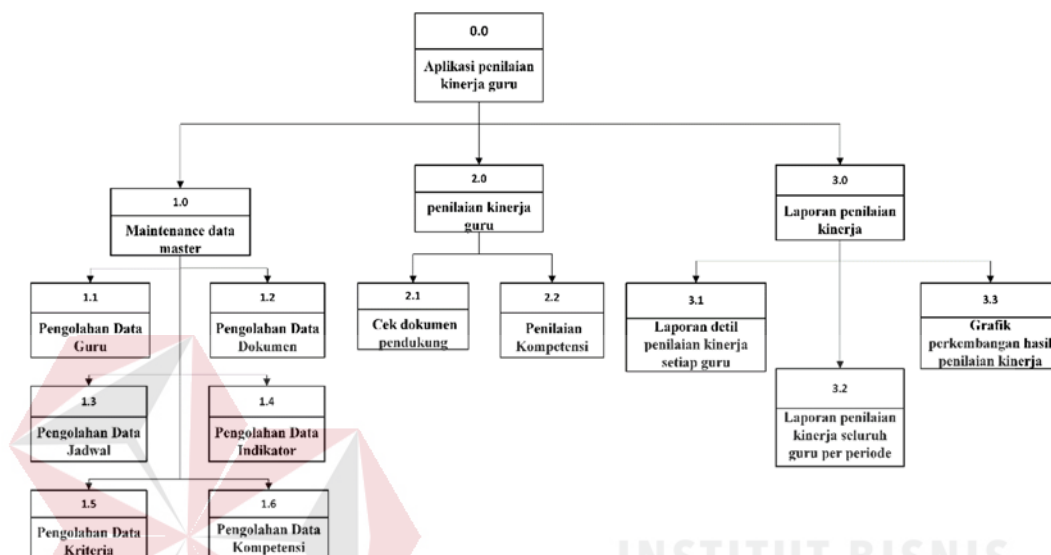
0.0

Aplikasi penilaian kinerja guru

1.0

Maintenance data master

2.0

penilaian kinerja guru

3.0

Laporan penilaian kinerja

1.1

Pengolahan Data Guru

1.2

Pengolahan Data Dokumen

1.3

Pengolahan Data Jadwal

1.4

Pengolahan Data Indikator

1.5

Pengolahan Data Kriteria

1.6

Pengolahan Data Kompetensi

2.1

Cek dokumen pendukung

2.2

Penilaian Kompetensi

3.1

Laporan detil penilaian kinerja setiap guru

3.2

Laporan penilaian kinerja seluruh guru per periode

3.3

Grafik perkembangan hasil penilaian kinerja

INSTITUT BISNIS